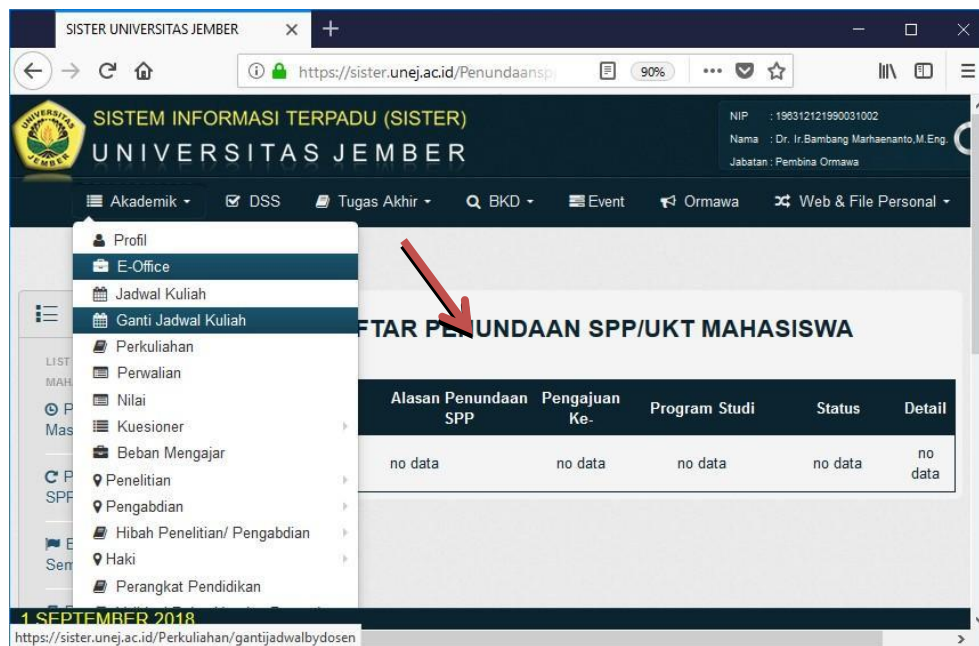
SISTER UNIVERSITAS JEMBER

https://sister.unej.ac.id/Penundaansp

90%

SISTEM INFORMASI TERPADU (SISTER)
UNIVERSITAS JEMBER

NIP : 196312121990031002
Nama : Dr. Ir.Bambang Marhaenanto,M.Eng.
Jabatan : Pembina Ormawa

Akademik DSS Tugas Akhir BKD Event Ormawa Web & File Personal

Profil
E-Office
Jadwal Kuliah
Ganti Jadwal Kuliah
Perkuliahan
Perwalian
Nilai
Kuesioner
Beban Mengajar
Penelitian
Pengabdian
Hibah Penelitian/ Pengabdian
Haki
Perangkat Pendidikan

LIST
MAH
P
Mas
P
SPP
E
Sem

FTAR PENUNDAAN SPP/UKT MAHASISWA

| Alasan Penundaan SPP | Pengajuan Ke- | Program Studi | Status | Detail |
|---|---|---|---|---|
| no data | no data | no data | no data | no data |

1 SEPTEMBER 2018
https://sister.unej.ac.id/Perkuliahan/gantijadwalbydosen